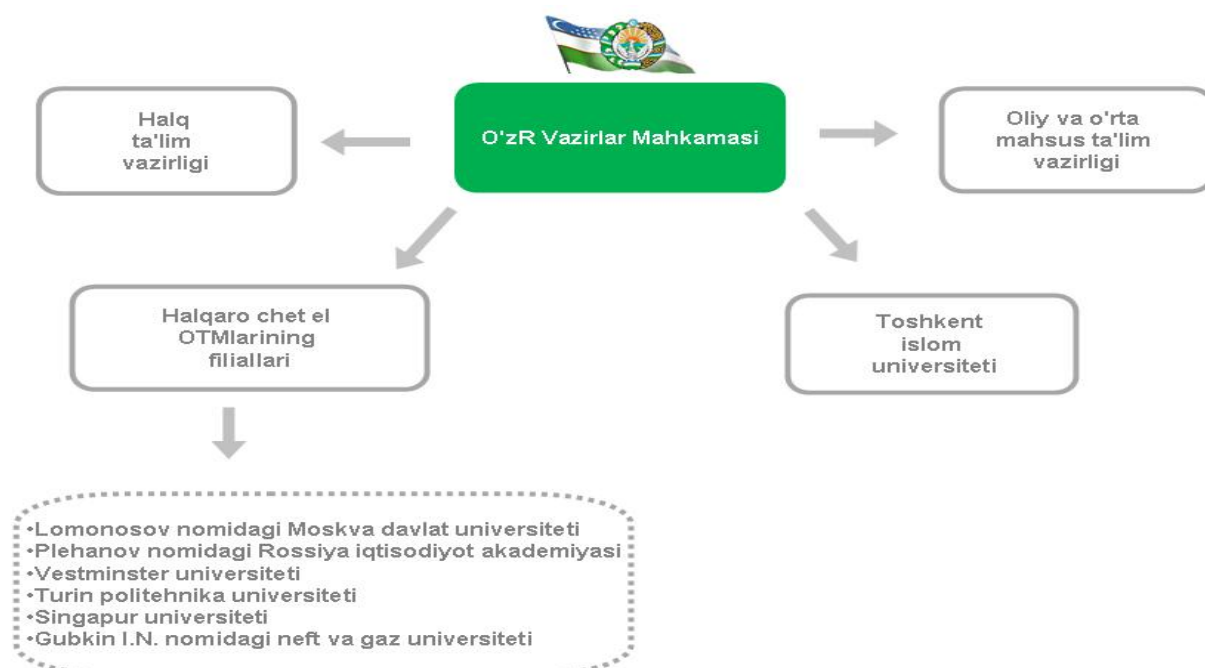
O'zR Vazirlar Mahkamasi

Halq ta'lim vazirligi

Oliy va o'rta mahsus ta'lim vazirligi

Halqaro chet el OTMlarining filiallari

Toshkent islom universiteti

•Lomonosov nomidagi Moskva davlat universiteti
•Plehanov nomidagi Rossiya iqtisodiyot akademiyasi
•Vestminster universiteti
•Turin politehnika universiteti
•Singapur universiteti
•Gubkin I.N. nomidagi neft va gaz universiteti